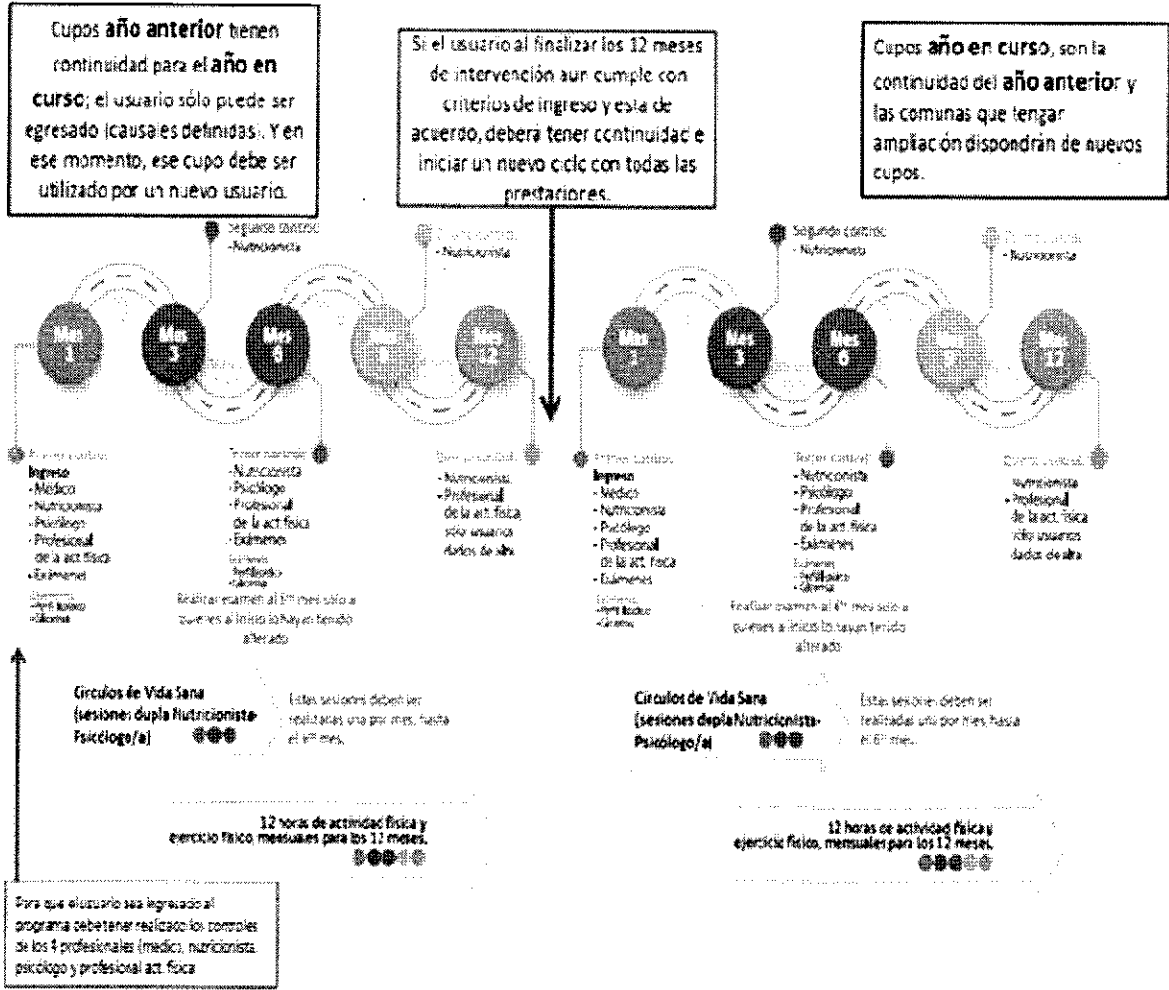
Cupos **año anterior** tienen continuidad para el **año en curso**; el usuario sólo puede ser egresado (causales definidas). Y en ese momento, ese cupo debe ser utilizado por un nuevo usuario.

Si el usuario al finalizar los 12 meses de intervención aun cumple con criterios de ingreso y esta de acuerdo, debera tener continuidad e iniciar un nuevo ciclo con todas las prestaciones.

Cupos **año en curso**, son la continuidad del **año anterior** y las comunas que tengan ampliación dispondrán de nuevos cupos.

Segundo control
- Nutricionista

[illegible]
- Nutricionista

Mes 1

Mes 3

Mes 6

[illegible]

Mes 12

Primer control
Ingreso
- Médico
- Nutricionista
- Psicólogo
- Profesional de la act física
- Exámenes

Exámenes
- Perfil lipídico
- Glicemia

Tercer control
- Nutricionista
- Psicólogo
- Profesional de la act física
- Exámenes

Exámenes
- Perfil lipídico
- Glicemia

Realizar examen al 6° mes sólo a quienes al inicio lo hayan tenido alterado

Quinto control
- Nutricionista
- Profesional de la act. física sólo usuarios dados de alta

Segundo control
- Nutricionista

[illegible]
- Nutricionista

Mes 1

Mes 3

Mes 6

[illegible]

Mes 12

Primer control
Ingreso
- Médico
- Nutricionista
- Psicólogo
- Profesional de la act. física
- Exámenes

Exámenes
- Perfil lipídico
- Glicemia

Tercer control
- Nutricionista
- Psicólogo
- Profesional de la act física
- Exámenes

Exámenes
- Perfil lipídico
- Glicemia

Realizar examen al 6° mes sólo a quienes al inicio lo hayan tenido alterado

Quinto control
- Nutricionista
- Profesional de la act. física sólo usuarios dados de alta

Círculos de Vida Sana (sesiones dupla Nutricionista-Psicólogo/a)

Estas sesiones deben ser realizadas una por mes, hasta el 6° mes.

Círculos de Vida Sana (sesiones dupla Nutricionista-Psicólogo/a)

Estas sesiones deben ser realizadas una por mes hasta el 6° mes.

12 horas de actividad física y ejercicio físico, mensuales para los 12 meses.

12 horas de actividad física y ejercicio físico, mensuales para los 12 meses.

Para que el usuario sea ingresado al programa debe tener realizado los controles de los 4 profesionales (medico), nutricionista, psicólogo y profesional act. física